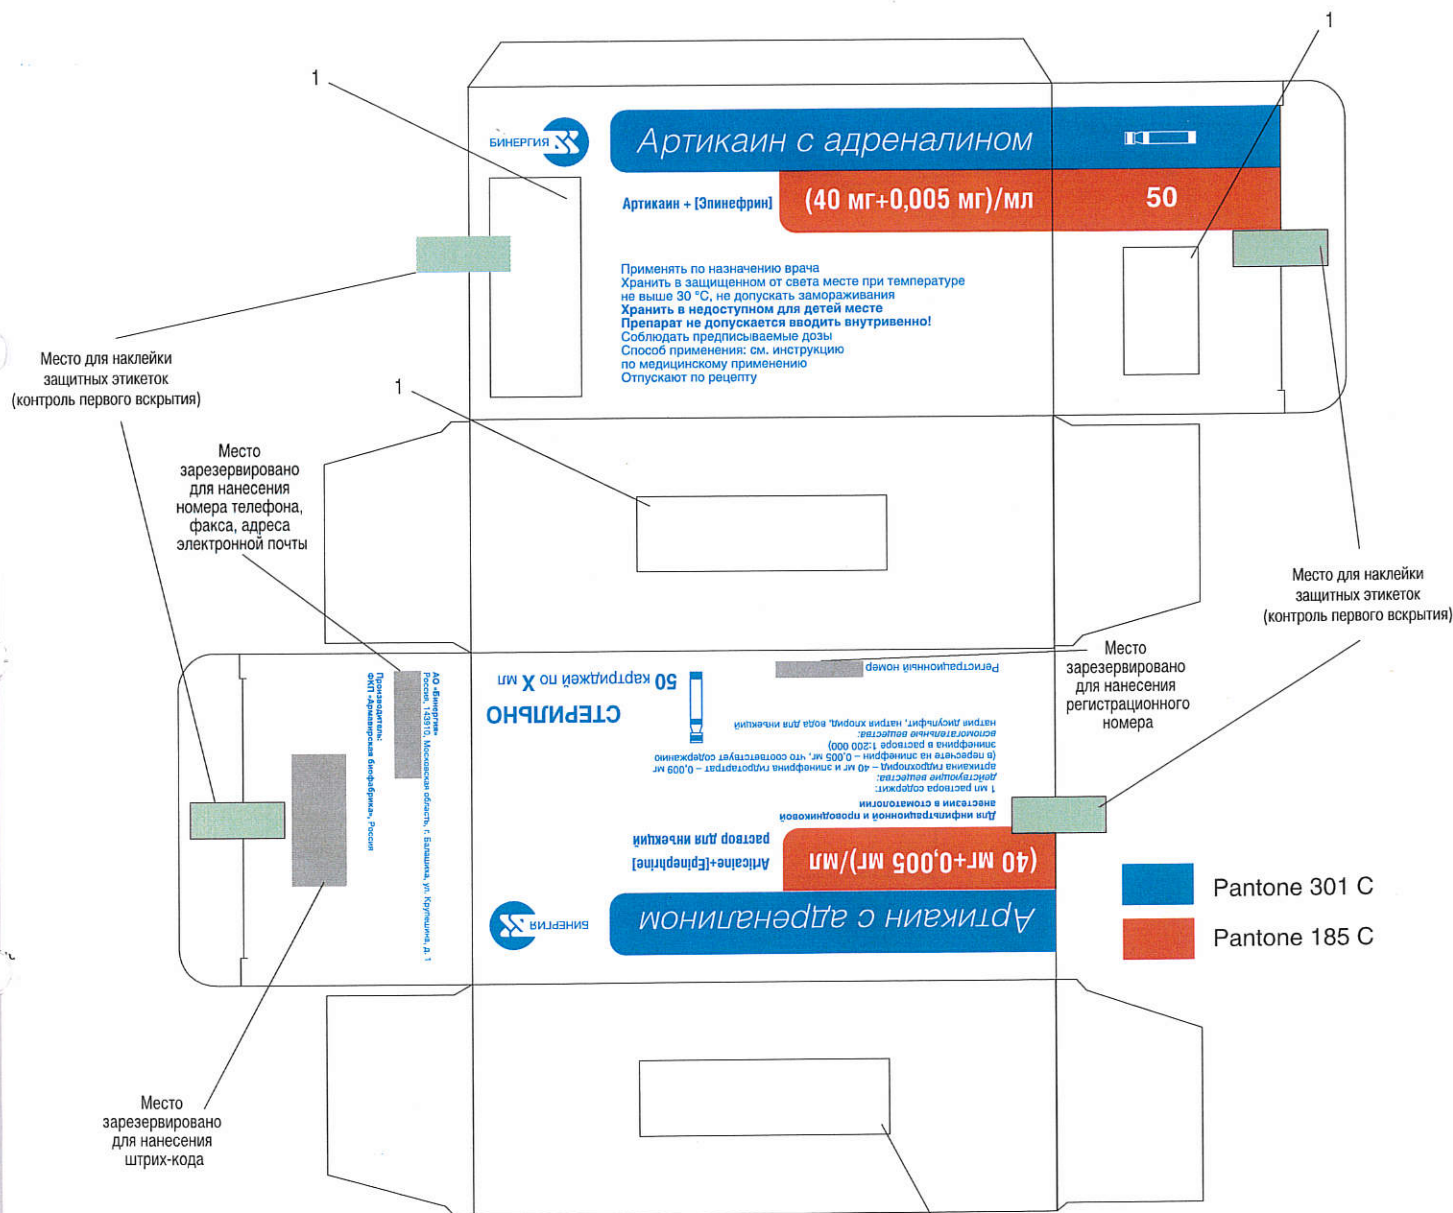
1

1

БИНЕРГИЯ

Артикаин с адреналином

Артикаин + [Эпинефрин]

(40 мг+0,005 мг)/мл

50

Применять по назначению врача
Хранить в защищенном от света месте при температуре не выше 30 °С, не допускать замораживания
Хранить в недоступном для детей месте
Препарат не допускается вводить внутривенно!
Соблюдать предписываемые дозы
Способ применения: см. инструкцию по медицинскому применению
Отпускают по рецепту

Место для наклейки защитных этикеток (контроль первого вскрытия)

1

Место зарезервировано для нанесения номера телефона, факса, адреса электронной почты

Место для наклейки защитных этикеток (контроль первого вскрытия)

Место зарезервировано для нанесения регистрационного номера

Регистрационный номер

50 картриджей по X мл

СТЕРИЛЬНО

натрия дисульфит, натрия хлорид, вода для инъекций
вспомогательные вещества:
эпинефрина в растворе 1:200 000)
(в пересчете на эпинефрин – 0,005 мг, что соответствует содержанию
артикаина гидрохлорида – 40 мг и эпинефрина гидротартрат – 0,009 мг
действующие вещества:
1 мл раствора содержит:
анестезии в стоматологии
Для инфильтрационной и проводниковой

раствор для инъекций

Articaine+[Epinephrine]

(40 мг+0,005 мг)/мл

БИНЕРГИЯ

Артикаин с адреналином

АО «Бинергия»
Россия, 143910, Московская область, г. Балашиха, ул. Крупешина, д. 1
Производитель:
ФКП «Армавирская биофабрика», Россия

Pantone 301 C

Pantone 185 C

Место зарезервировано для нанесения штрих-кода